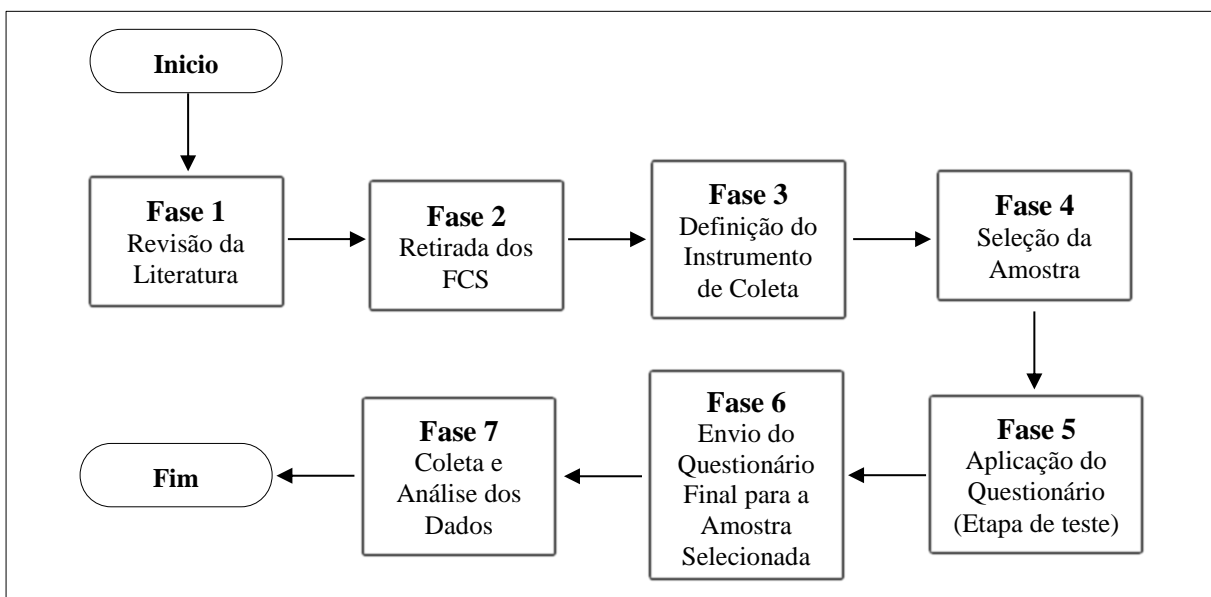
Inicio

Fase 1
Revisão da Literatura

Fase 2
Retirada dos FCS

Fase 3
Definição do Instrumento de Coleta

Fase 4
Seleção da Amostra

Fase 5
Aplicação do Questionário (Etapa de teste)

Fase 6
Envio do Questionário Final para a Amostra Selecionada

Fase 7
Coleta e Análise dos Dados

Fim